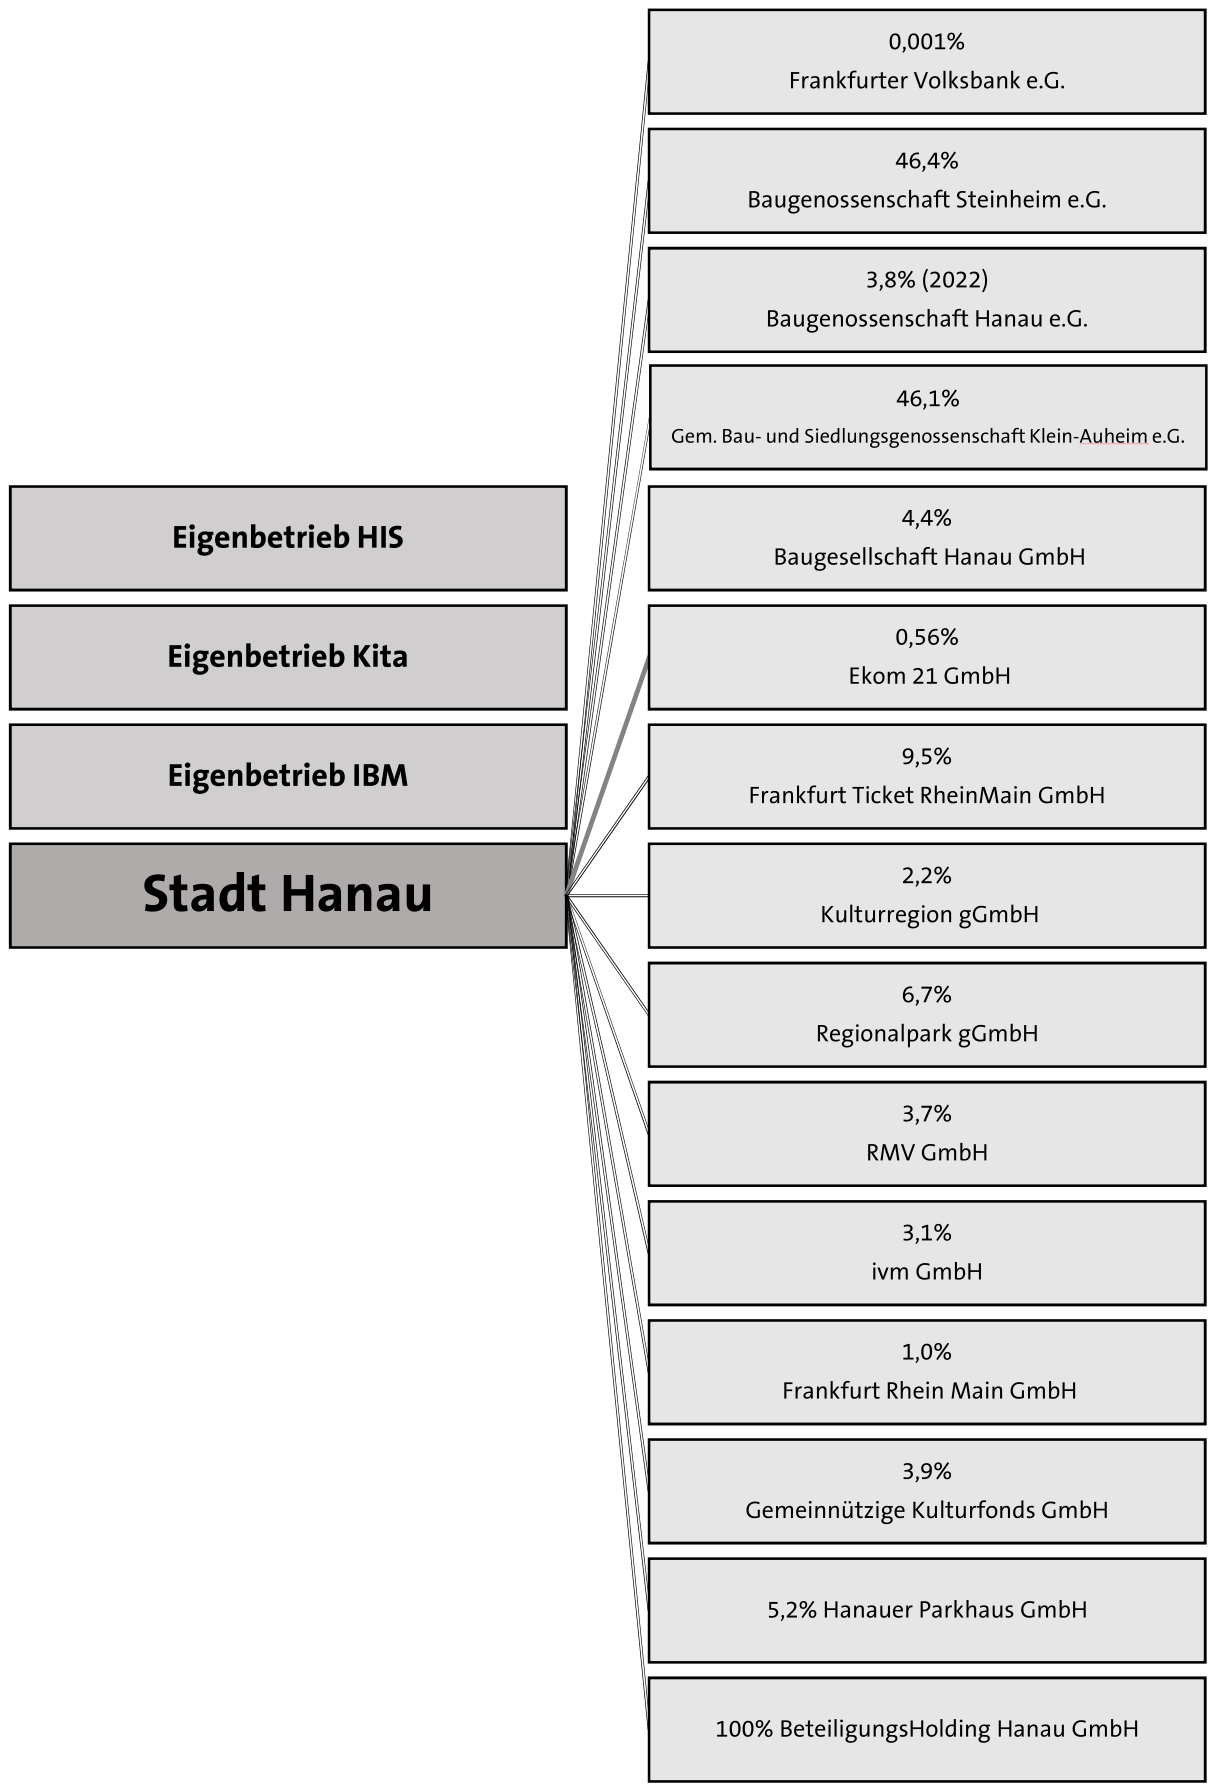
Eigenbetrieb HIS

Eigenbetrieb Kita

Eigenbetrieb IBM

Stadt Hanau

0,001%
Frankfurter Volksbank e.G.

46,4%
Baugenossenschaft Steinheim e.G.

3,8% (2022)
Baugenossenschaft Hanau e.G.

46,1%
Gem. Bau- und Siedlungsgenossenschaft Klein-Auheim e.G.

4,4%
Baugesellschaft Hanau GmbH

0,56%
Ekom 21 GmbH

9,5%
Frankfurt Ticket RheinMain GmbH

2,2%
Kulturregion gGmbH

6,7%
Regionalpark gGmbH

3,7%
RMV GmbH

3,1%
ivm GmbH

1,0%
Frankfurt Rhein Main GmbH

3,9%
Gemeinnützige Kulturfonds GmbH

5,2% Hanauer Parkhaus GmbH

100% BeteiligungsHolding Hanau GmbH